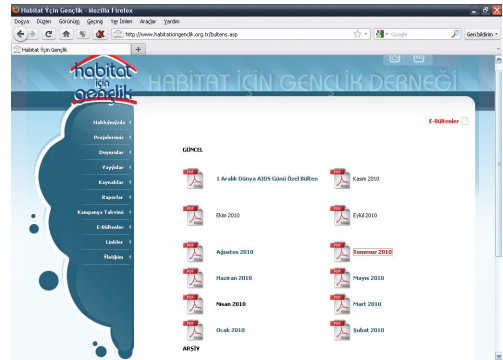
Habitat İçin Gençlik - Mozilla Firefox

Dosya Düzen Görünüm Geçmiş Yer İmleri Araçlar Yardım

http://www.habitaticingenclik.org.tr/bultens.asp

Google

Geri bildirim

Habitat İçin Gençlik

habitat için gençlik

HABİTAT İÇİN GENÇLİK DERNEĞİ

Hakkımızda

Projelerimiz

Duyurular

Yayınlar

Kaynaklar

Raporlar

Kampanya Takvimi

E-Bültenler

Linkler

İletişim

E-Bültenler

GÜNCEL

1 Aralık Dünya AIDS Günü Özel Bülten

Kasım 2010

Ekim 2010

Eylül 2010

Ağustos 2010

Temmuz 2010

Haziran 2010

Mayıs 2010

Nisan 2010

Mart 2010

Ocak 2010

Şubat 2010

ARŞİV